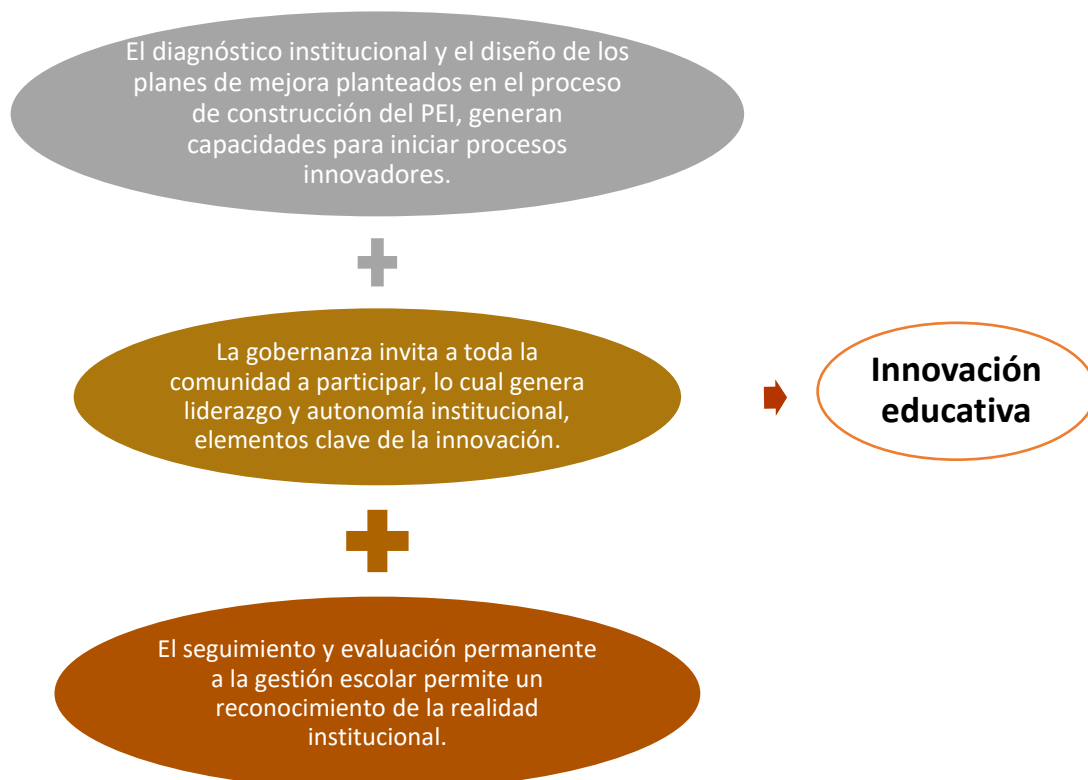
El diagnóstico institucional y el diseño de los planes de mejora planteados en el proceso de construcción del PEI, generan capacidades para iniciar procesos innovadores.

La gobernanza invita a toda la comunidad a participar, lo cual genera liderazgo y autonomía institucional, elementos clave de la innovación.

El seguimiento y evaluación permanente a la gestión escolar permite un reconocimiento de la realidad institucional.

Innovación educativa